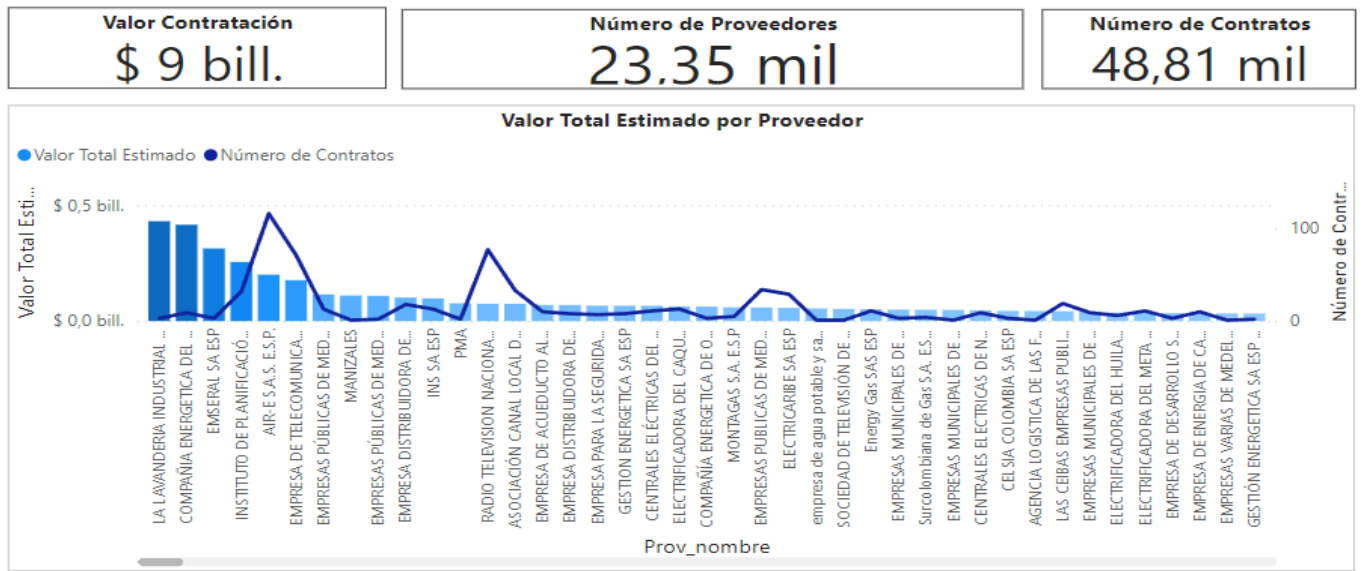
Valor Contratación
$ 9 bill.

Número de Proveedores
23,35 mil

Número de Contratos
48,81 mil

Valor Total Estimado por Proveedor

Valor Total Estimado Número de Contratos

Valor Total Esti...

$ 0,5 bill.
$ 0,0 bill.

Número de Contr...

100
0

LA LAVANDERIA INDUSTRIAL ...
COMPAÑIA ENERGETICA DEL ...
EMSERAL SA ESP
INSTITUTO DE PLANIFICACIÓ...
AIR-E S.A.S. E.S.P.
EMPRESA DE TELECOMUNICA...
EMPRESAS PÚBLICAS DE MED...
MANIZALES
EMPRESAS PÚBLICAS DE MED...
EMPRESA DISTRIBUIDORA DE...
INS SA ESP
PMA
RADIO TELEVISION NACIONA...
ASOCIACIÓN CANAL LOCAL D...
EMPRESA DE ACUEDUCTO AL...
EMPRESA DISTRIBUIDORA DE...
EMPRESA PARA LA SEGURIDA...
GESTION ENERGETICA SA ESP
CENTRALES ELÉCTRICAS DEL ...
ELECTRIFICADORA DEL CAQU...
COMPAÑÍA ENERGETICA DE O...
MONTAGAS S.A. E.S.P
EMPRESAS PUBLICAS DE MED...
ELECTRICARIBE SA ESP
empresa de agua potable y sa...
SOCIEDAD DE TELEVISIÓN DE ...
Energy Gas SAS ESP
EMPRESAS MUNICIPALES DE ...
Surcolombiana de Gas S.A. ES...
EMPRESAS MUNICIPALES DE ...
CENTRALES ELECTRICAS DE N...
CELSIA COLOMBIA SA ESP
AGENCIA LOGISTICA DE LAS F...
LAS CEIBAS EMPRESAS PUBLI...
EMPRESAS MUNICIPALES DE ...
ELECTRIFICADORA DEL HUILA...
ELECTRIFICADORA DEL META ...
EMPRESA DE DESARROLLO S...
EMPRESA DE ENERGIA DE CA...
EMPRESAS VARIAS DE MEDEL...
GESTIÓN ENERGETICA SA ESP ...

Prov_nombre